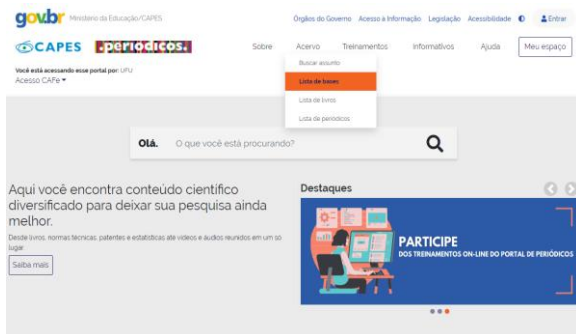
gov.br Ministério da Educação/CAPES

Órgãos do Governo Acesso à Informação Legislação Acessibilidade Entrar

CAPES periódicos.

Sobre Acervo Treinamentos Informativos Ajuda Meu espaço

Você está acessando esse portal por: UFU
Acesso CAFe

Buscar assunto
Lista de bases
Lista de livros
Lista de periódicos

Olá. O que você está procurando?

Aqui você encontra conteúdo científico diversificado para deixar sua pesquisa ainda melhor.

Desde livros, normas técnicas, patentes e estatísticas até vídeos e áudios reunidos em um só lugar

Saiba mais

Destaques

PARTICIPE
DOS TREINAMENTOS ON-LINE DO PORTAL DE PERIÓDICOS